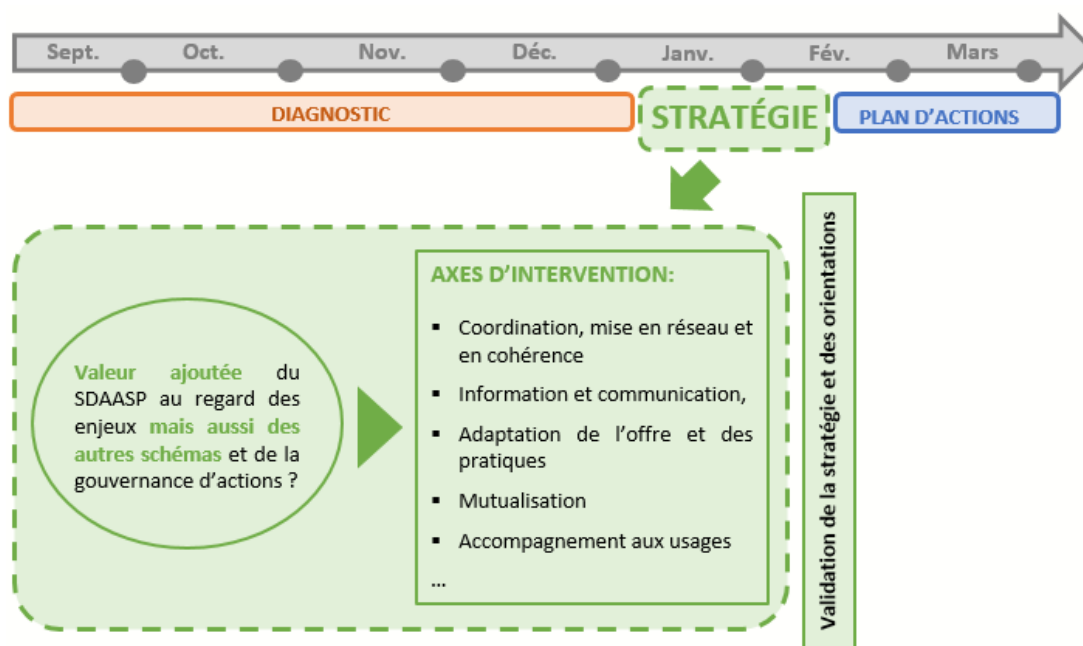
Sept. Oct. Nov. Déc. Janv. Fév. Mars

DIAGNOSTIC

STRATÉGIE

PLAN D'ACTIONS

Valeur ajoutée du SDAASP au regard des enjeux mais aussi des autres schémas et de la gouvernance d'actions ?

AXES D'INTERVENTION:

- Coordination, mise en réseau et en cohérence
- Information et communication,
- Adaptation de l'offre et des pratiques
- Mutualisation
- Accompagnement aux usages

…

Validation de la stratégie et des orientations